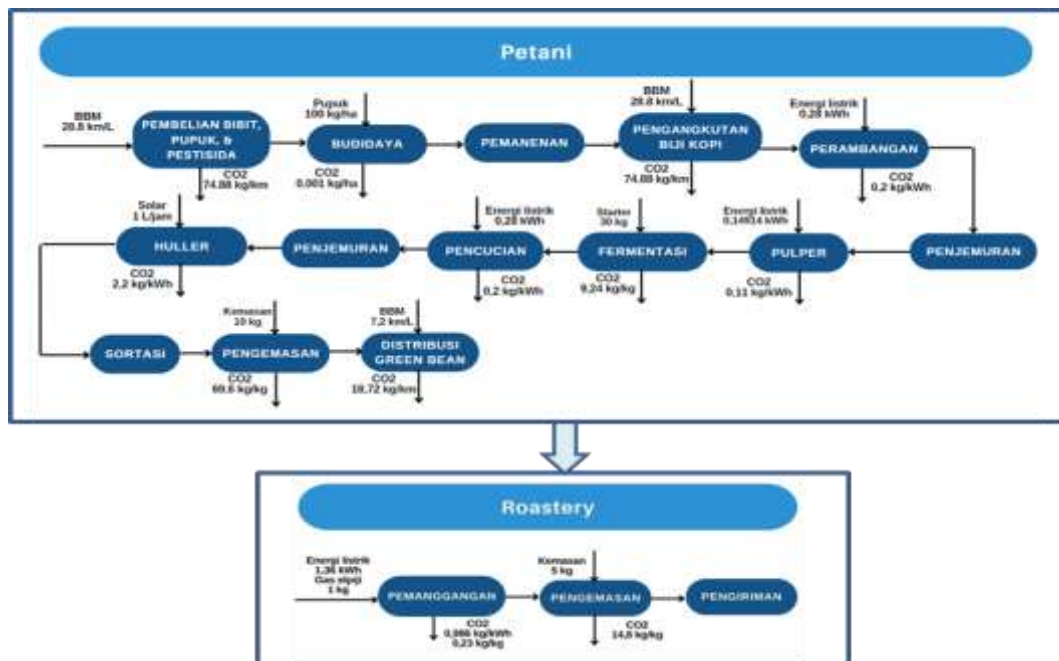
Petani

BBM
28.8 km/L

PEMBELIAN BIBIT, PUPUK, & PESTISIDA

CO2
74.88 kg/km

Pupuk
100 kg/ha

BUDIDAYA

CO2
0,001 kg/ha

PEMANENAN

BBM
28.8 km/L

PENGANGKUTAN BIJI KOPI

CO2
74.88 kg/km

Energi listrik
0,28 kWh

PERAMBANGAN

CO2
0,2 kg/kWh

PENJEMURAN

Energi listrik
0,14014 kWh

PULPER

CO2
0,11 kg/kWh

Starter
30 kg

FERMENTASI

CO2
9,24 kg/kg

Energi listrik
0,28 kWh

PENCUCIAN

CO2
0,2 kg/kWh

PENJEMURAN

Solar
1 L/jam

HULLER

CO2
2,2 kg/kWh

SORTASI

Kemasan
10 kg

PENGEMASAN

CO2
69,6 kg/kg

BBM
7,2 km/L

DISTRIBUSI GREEN BEAN

CO2
18,72 kg/km

Roastery

Energi listrik
1,36 kWh
Gas elpiji
1 kg

PEMANGGANGAN

CO2
0,866 kg/kWh
0,23 kg/kg

Kemasan
5 kg

PENGEMASAN

CO2
14,8 kg/kg

PENGIRIMAN